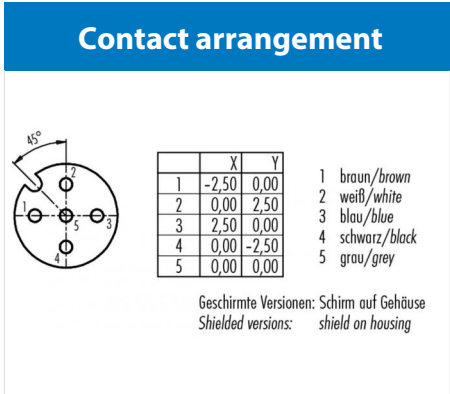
Contact arrangement

45°

1
2
3
4
5

|   | X | Y |
|---|---|---|
| 1 | -2,50 | 0,00 |
| 2 | 0,00 | 2,50 |
| 3 | 2,50 | 0,00 |
| 4 | 0,00 | -2,50 |
| 5 | 0,00 | 0,00 |

1 braun/brown
2 weiß/white
3 blau/blue
4 schwarz/black
5 grau/grey

Geschirmte Versionen: Schirm auf Gehäuse
Shielded versions: shield on housing